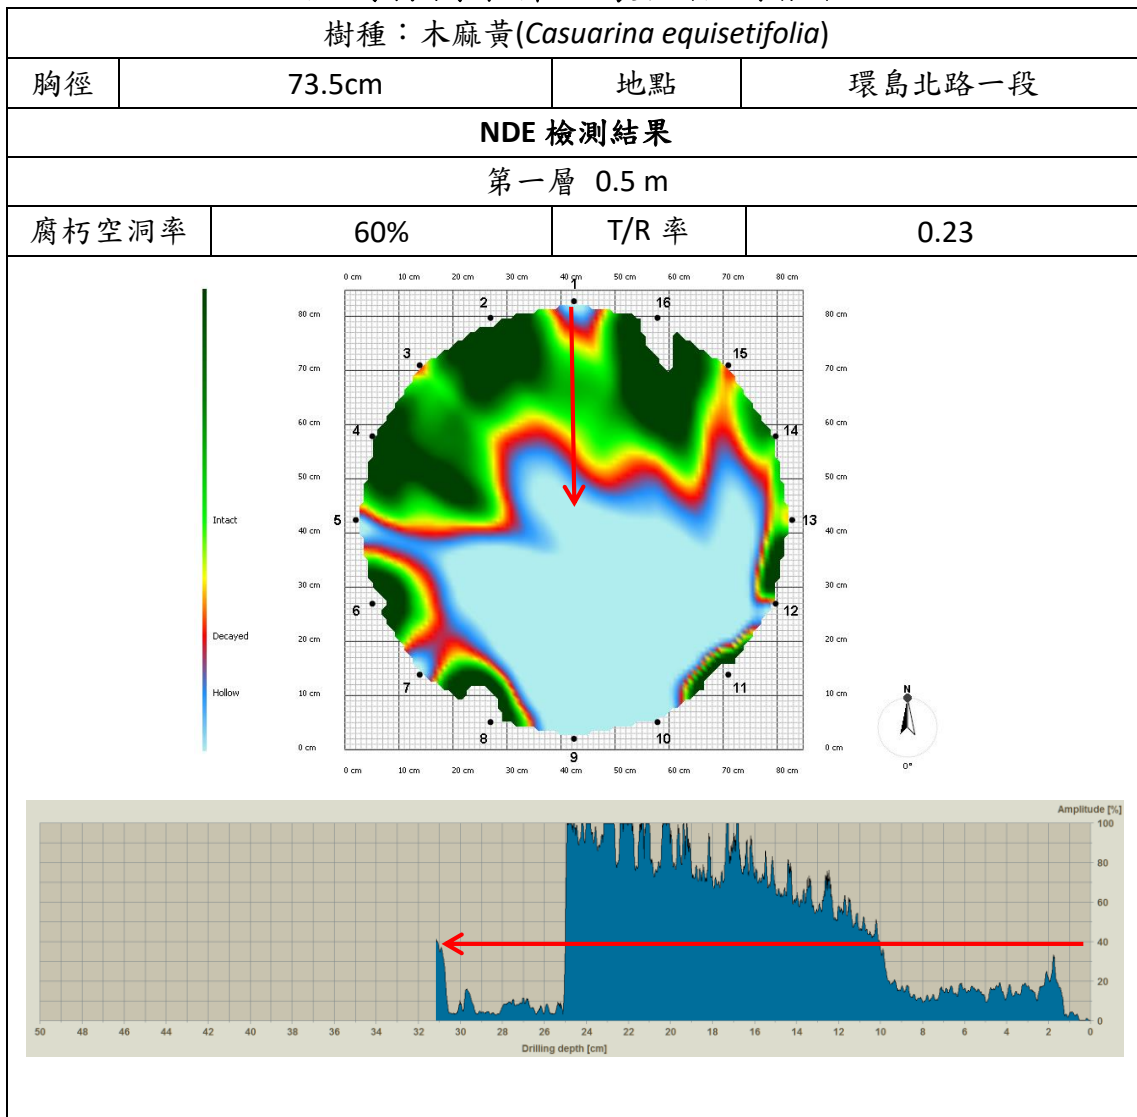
| 樹種：木麻黃(*Casuarina equisetifolia*) | | | |
|---|---|---|---|
| 胸徑 | 73.5cm | 地點 | 環島北路一段 |
| **NDE 檢測結果** | | | |
| 第一層 0.5 m | | | |
| 腐朽空洞率 | 60% | T/R 率 | 0.23 |

0 cm 10 cm 20 cm 30 cm 40 cm 50 cm 60 cm 70 cm 80 cm

80 cm 70 cm 60 cm 50 cm 40 cm 30 cm 20 cm 10 cm 0 cm

1 2 3 4 5 6 7 8 9 10 11 12 13 14 15 16

Intact

Decayed

Hollow

N

0°

Amplitude [%]

100 80 60 40 20 0

50 48 46 44 42 40 38 36 34 32 30 28 26 24 22 20 18 16 14 12 10 8 6 4 2 0

Drilling depth [cm]